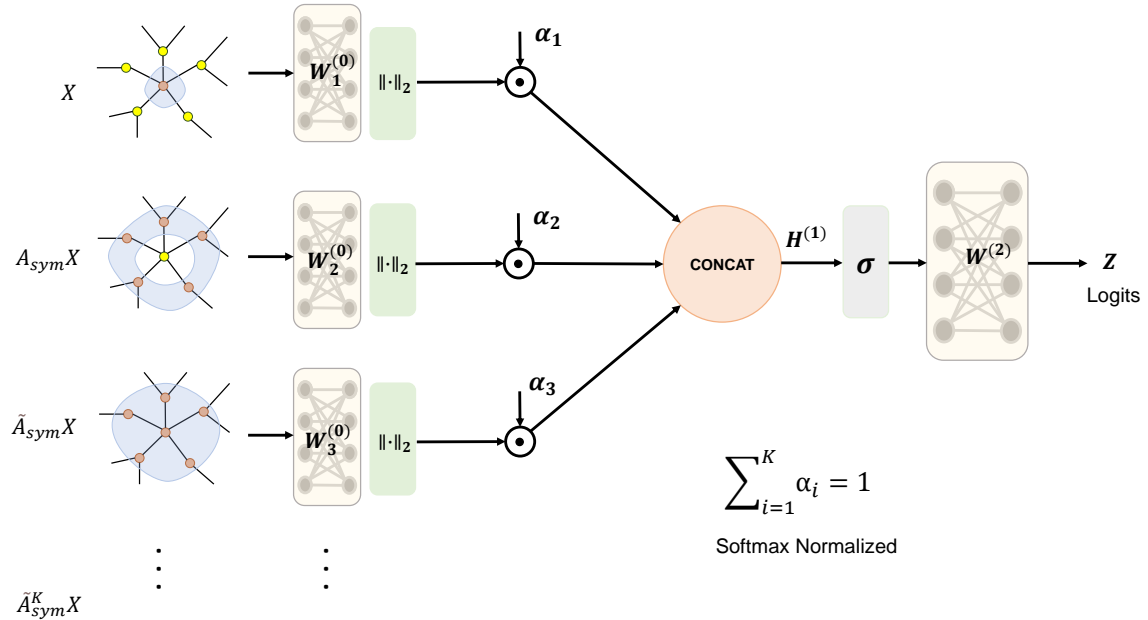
$X$

$W_1^{(0)}$

$\|\cdot\|_2$

$\alpha_1$

$\odot$

$A_{sym}X$

$W_2^{(0)}$

$\|\cdot\|_2$

$\alpha_2$

$\odot$

CONCAT

$H^{(1)}$

$\sigma$

$W^{(2)}$

$Z$

Logits

$\tilde{A}_{sym}X$

$W_3^{(0)}$

$\|\cdot\|_2$

$\alpha_3$

$\odot$

$\sum_{i=1}^{K} \alpha_i = 1$

Softmax Normalized

$\tilde{A}_{sym}^{K}X$